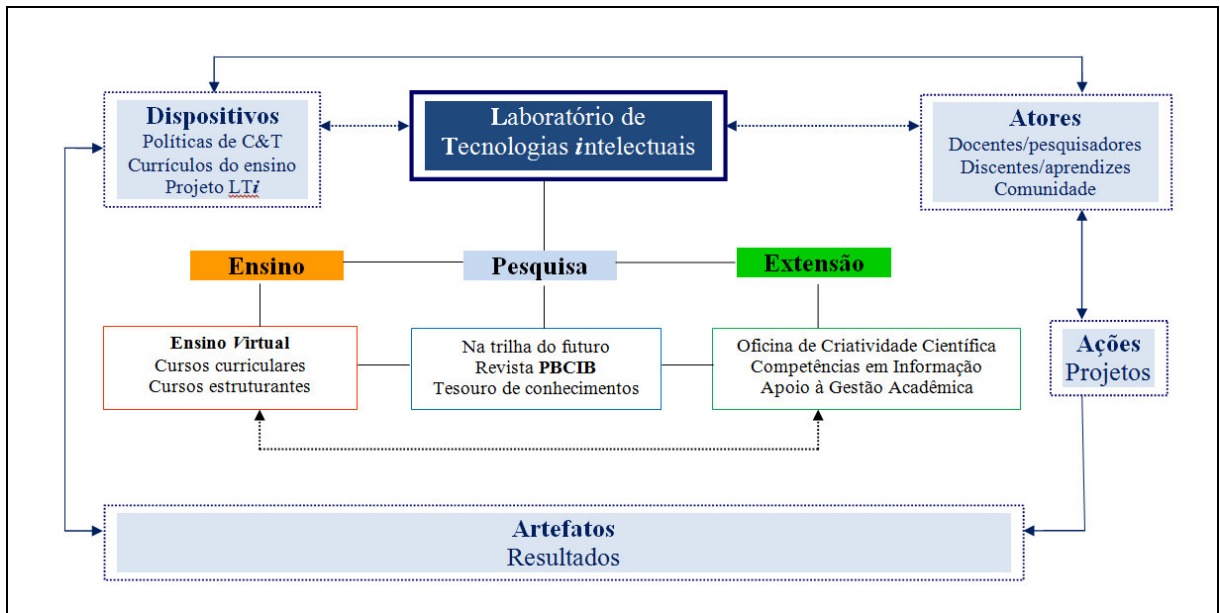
Dispositivos
Políticas de C&T
Currículos do ensino
Projeto LTi

Laboratório de Tecnologias intelectuais

Atores
Docentes/pesquisadores
Discentes/aprendizes
Comunidade

Ensino

Pesquisa

Extensão

Ensino Virtual
Cursos curriculares
Cursos estruturantes

Na trilha do futuro
Revista PBCIB
Tesouro de conhecimentos

Oficina de Criatividade Científica
Competências em Informação
Apoio à Gestão Acadêmica

Ações
Projetos

Artefatos
Resultados